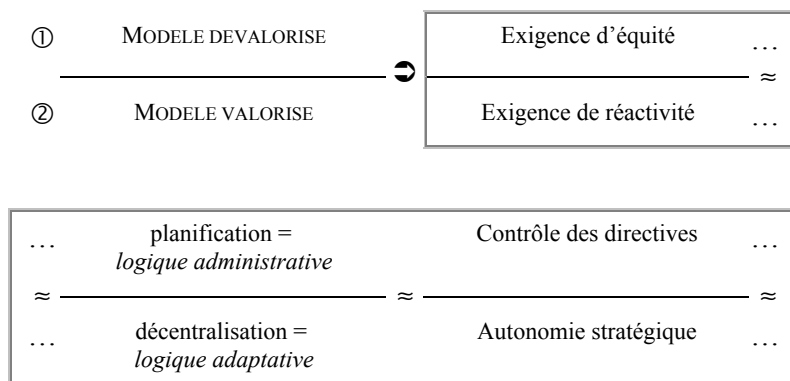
① MODELE DEVALORISE

② MODELE VALORISE

➲

Exigence d'équité …

≈

Exigence de réactivité …

… planification = *logique administrative* Contrôle des directives …

≈ ≈ ≈

… décentralisation = *logique adaptative* Autonomie stratégique …